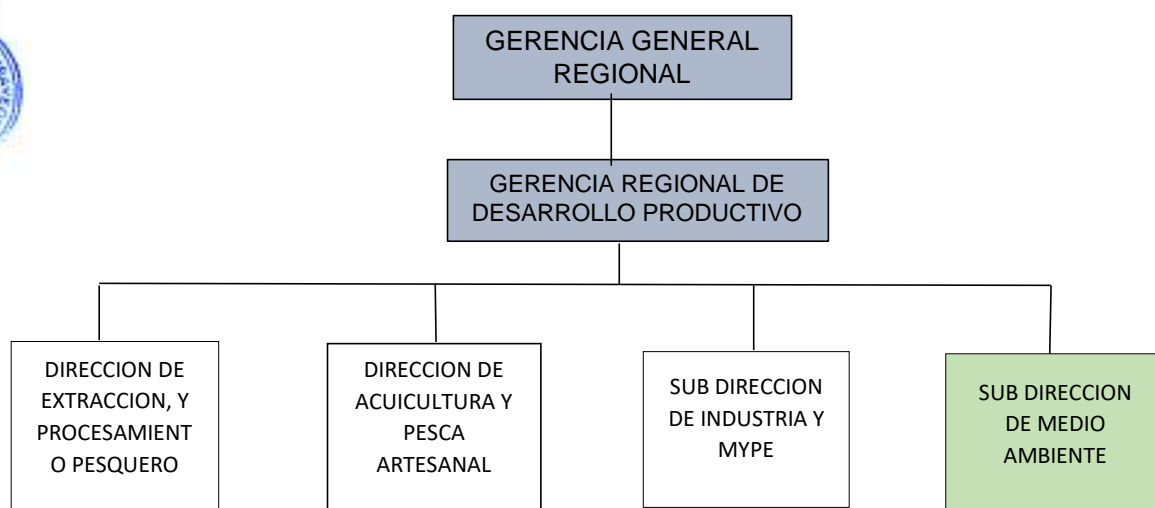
GERENCIA GENERAL REGIONAL

GERENCIA REGIONAL DE DESARROLLO PRODUCTIVO

DIRECCION DE EXTRACCION, Y PROCESAMIENTO PESQUERO

DIRECCION DE ACUICULTURA Y PESCA ARTESANAL

SUB DIRECCION DE INDUSTRIA Y MYPE

SUB DIRECCION DE MEDIO AMBIENTE